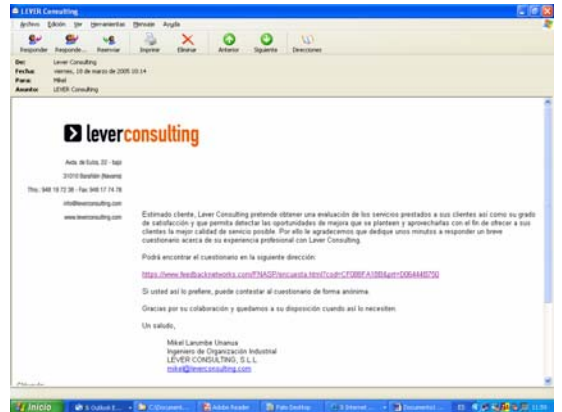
LEVER Consulting

Archivo Edición Ver Herramientas Mensaje Ayuda

Responder Responder... Reenviar Imprimir Eliminar Anterior Siguiente Direcciones

De: Lever Consulting
Fecha: viernes, 18 de marzo de 2005 10:14
Para: Mikel
Asunto: LEVER Consulting

leverconsulting

Avda. de Eulza, 22 - bajo
31010 Barañáin (Navarra)
Tfno.: 948 18 72 38 - Fax: 948 17 74 78
info@leverconsulting.com
www.leverconsulting.com

Estimado cliente, Lever Consulting pretende obtener una evaluación de los servicios prestados a sus clientes así como su grado de satisfacción y que permita detectar las oportunidades de mejora que se planteen y aprovecharlas con el fin de ofrecer a sus clientes la mejor calidad de servicio posible. Por ello le agradecemos que dedique unos minutos a responder un breve cuestionario acerca de su experiencia profesional con Lever Consulting.

Podrá encontrar el cuestionario en la siguiente dirección:

https://www.feedbacknetworks.com/FNASP/encuesta.html?cod=CF08BFA10B&pt=D06446750

Si usted así lo prefiere, puede contestar al cuestionario de forma anónima.

Gracias por su colaboración y quedamos a su disposición cuando así lo necesiten.

Un saludo,

Mikel Larumbe Unanua
Ingeniero de Organización Industrial
LEVER CONSULTING, S.L.L.
mikel@leverconsulting.com

Inicio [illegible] Outlook E... C:\Document... Adobe Reader Foto Desktop 3 Internet ... Documento1 ... 11:59